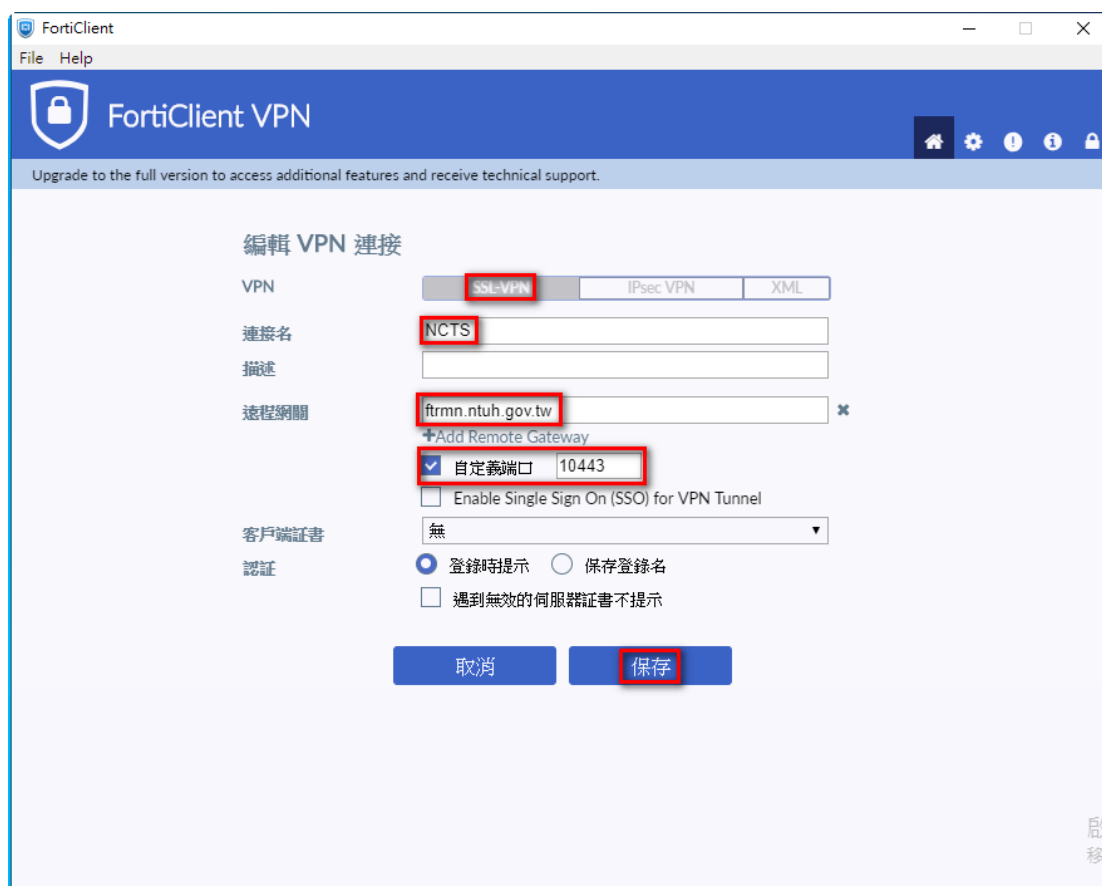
FortiClient
File Help
FortiClient VPN
Upgrade to the full version to access additional features and receive technical support.

編輯 VPN 連接
VPN SSL-VPN IPsec VPN XML
連接名 NCTS
描述
遠程網關 ftrmn.ntuh.gov.tw
+Add Remote Gateway
自定義端口 10443
Enable Single Sign On (SSO) for VPN Tunnel
客戶端証書 無
認証 登錄時提示 保存登錄名
遇到無效的伺服器証書不提示

取消 保存

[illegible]
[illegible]